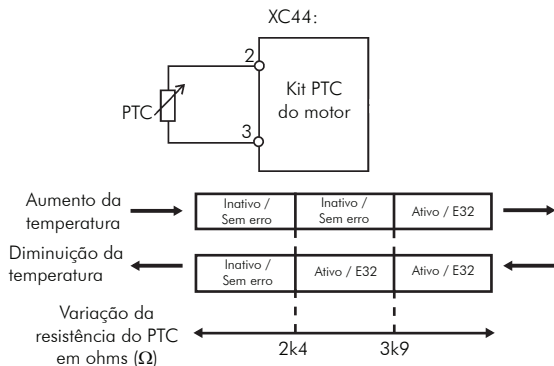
XC44:

2

3

PTC

Kit PTC do motor

Aumento da temperatura

| Inativo / Sem erro | Inativo / Sem erro | Ativo / E32 |
|---|---|---|

Diminuição da temperatura

| Inativo / Sem erro | Ativo / E32 | Ativo / E32 |
|---|---|---|

Variação da resistência do PTC em ohms ($\Omega$)

2k4

3k9